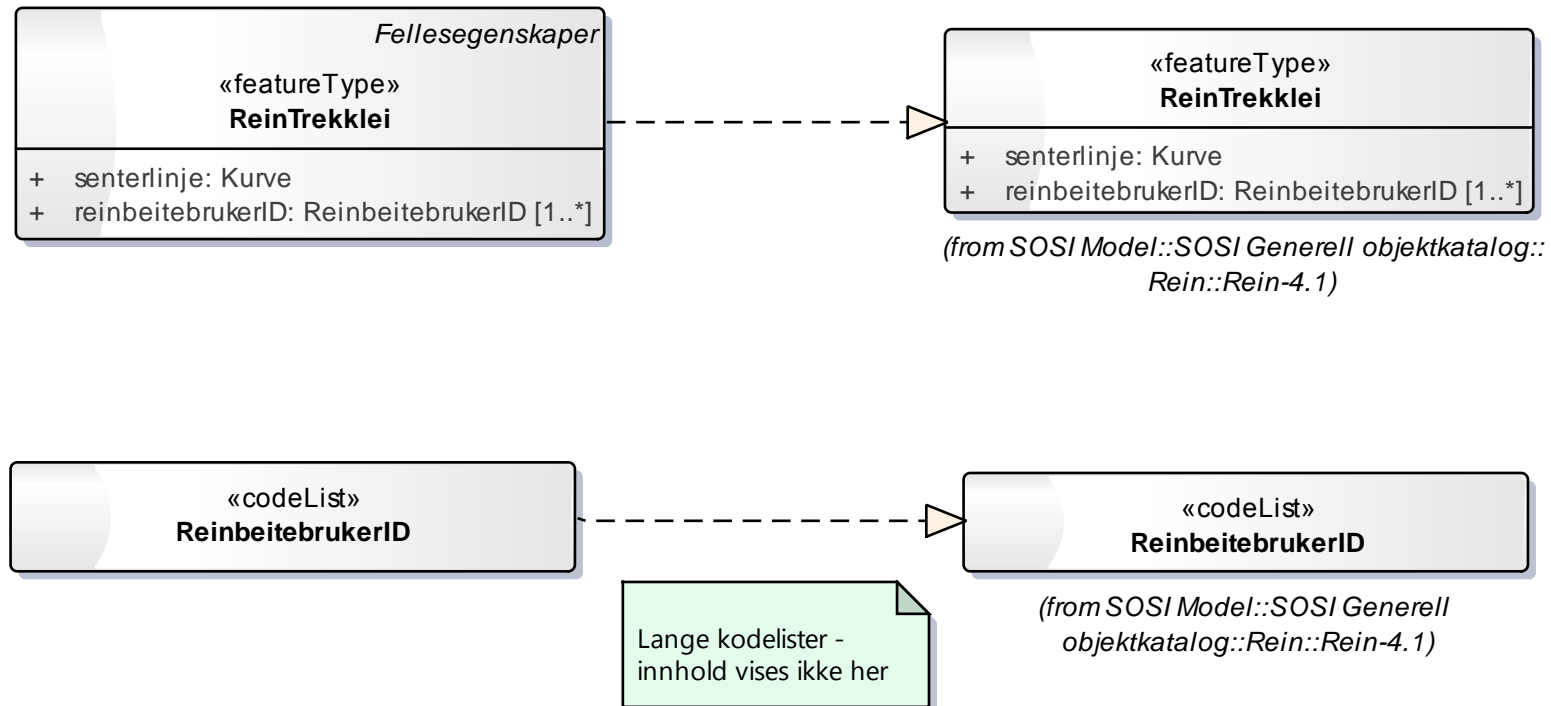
Fellesegenskaper
«featureType»
ReinTrekklei

+ senterlinje: Kurve
+ reinbeitebrukerID: ReinbeitebrukerID [1..*]

«featureType»
ReinTrekklei

+ senterlinje: Kurve
+ reinbeitebrukerID: ReinbeitebrukerID [1..*]

(from SOSI Model::SOSI Generell objektkatalog::Rein::Rein-4.1)

«codeList»
ReinbeitebrukerID

«codeList»
ReinbeitebrukerID

Lange kodelister - innhold vises ikke her

(from SOSI Model::SOSI Generell objektkatalog::Rein::Rein-4.1)